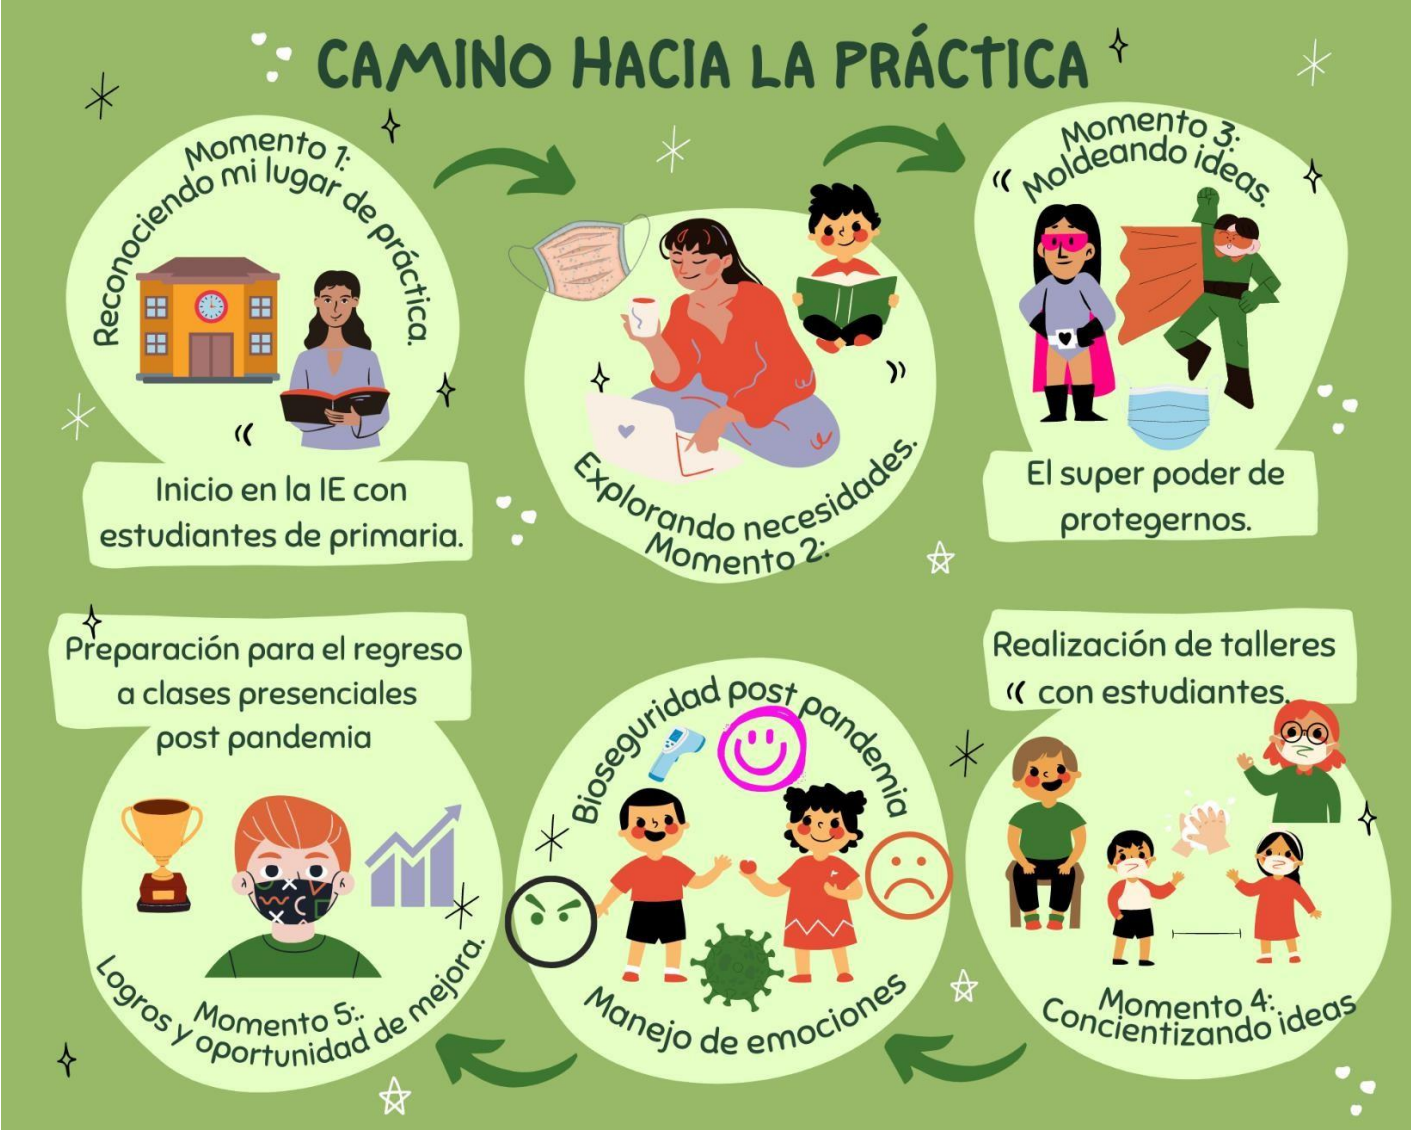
CAMINO HACIA LA PRÁCTICA

Momento 1:
Reconociendo mi lugar de práctica.

Inicio en la IE con estudiantes de primaria.

Explorando necesidades.
Momento 2:

Momento 3:
Moldeando ideas.

El super poder de protegernos.

Preparación para el regreso a clases presenciales post pandemia

Momento 5:
Logros y oportunidad de mejora.

Bioseguridad post pandemia

Manejo de emociones

Realización de talleres con estudiantes.

Momento 4:
Concientizando ideas